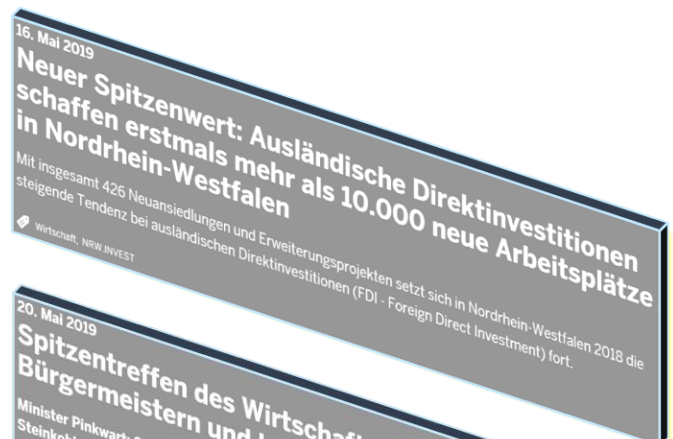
16. Mai 2019

Neuer Spitzenwert: Ausländische Direktinvestitionen schaffen erstmals mehr als 10.000 neue Arbeitsplätze in Nordrhein-Westfalen

Mit insgesamt 426 Neuansiedlungen und Erweiterungsprojekten setzt sich in Nordrhein-Westfalen 2018 die steigende Tendenz bei ausländischen Direktinvestitionen (FDI - Foreign Direct Investment) fort.

Wirtschaft, NRW.INVEST

20. Mai 2019

Spitzentreffen des Wirtschaf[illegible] Bürgermeistern und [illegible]

Minister Pinkwart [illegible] Steinkoh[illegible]